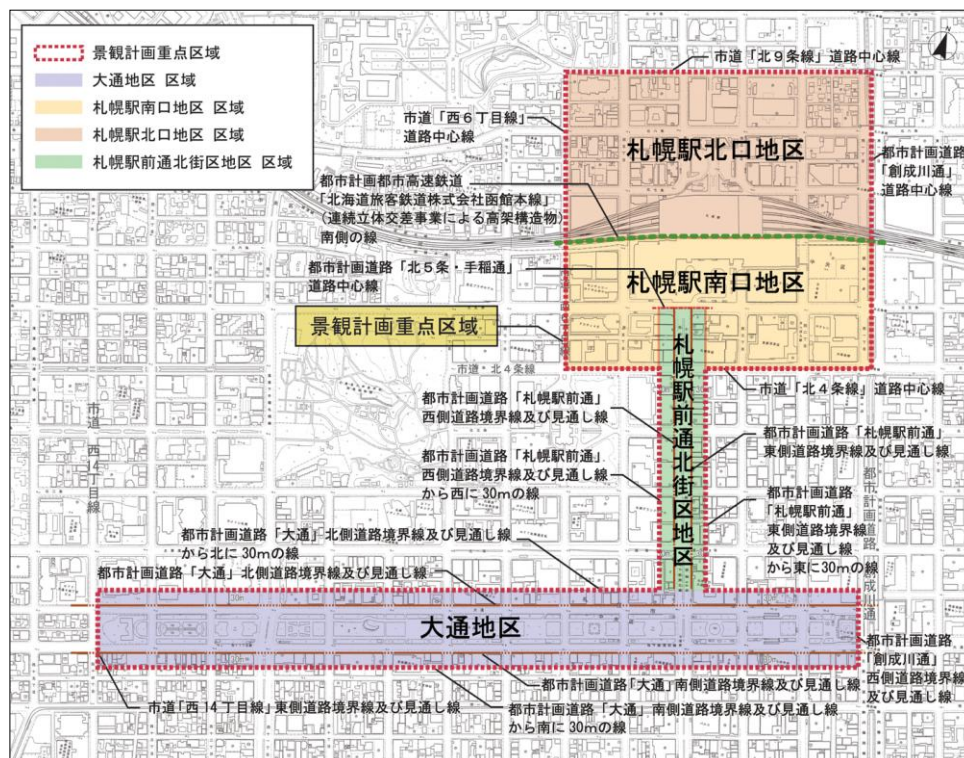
景観計画重点区域
大通地区 区域
札幌駅南口地区 区域
札幌駅北口地区 区域
札幌駅前通北街区地区 区域

市道「北９条線」道路中心線
市道「西６丁目線」道路中心線
札幌駅北口地区
都市計画道路「創成川通」道路中心線
都市計画都市高速鉄道「北海道旅客鉄道株式会社函館本線」（連続立体交差事業による高架構造物）南側の線
都市計画道路「北５条・手稲通」道路中心線
札幌駅南口地区
景観計画重点区域
市道・北４条線
市道「北４条線」道路中心線
札幌駅前通北街区地区
都市計画道路「札幌駅前通」西側道路境界線及び見通し線
都市計画道路「札幌駅前通」東側道路境界線及び見通し線
都市計画道路「札幌駅前通」西側道路境界線及び見通し線から西に 30mの線
市道西14丁目線
都市計画道路「札幌駅前通」東側道路境界線及び見通し線から東に 30mの線
都市計画道路「大通」北側道路境界線及び見通し線から北に 30mの線
都市計画道路「大通」北側道路境界線及び見通し線
都市計画道路創成川通
大通地区
都市計画道路「創成川通」西側道路境界線及び見通し線
都市計画道路「大通」南側道路境界線及び見通し線
市道「西 14 丁目線」東側道路境界線及び見通し線
都市計画道路「大通」南側道路境界線及び見通し線から南に 30mの線